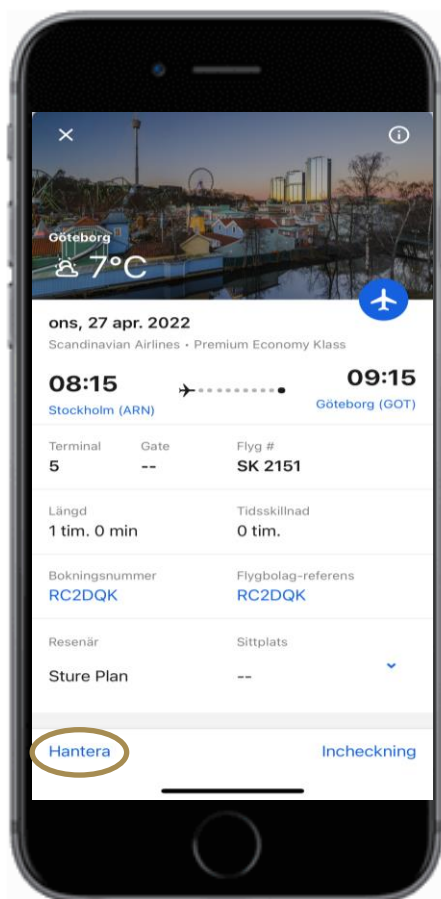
Göteborg
7°C

ons, 27 apr. 2022
Scandinavian Airlines • Premium Economy Klass

08:15
Stockholm (ARN)

09:15
Göteborg (GOT)

| Terminal | Gate | Flyg # |
|---|---|---|
| 5 | -- | SK 2151 |

| Längd | Tidsskillnad |
|---|---|
| 1 tim. 0 min | 0 tim. |

| Bokningsnummer | Flygbolag-referens |
|---|---|
| RC2DQK | RC2DQK |

| Resenär | Sittplats |
|---|---|
| Sture Plan | -- |

Hantera
Incheckning